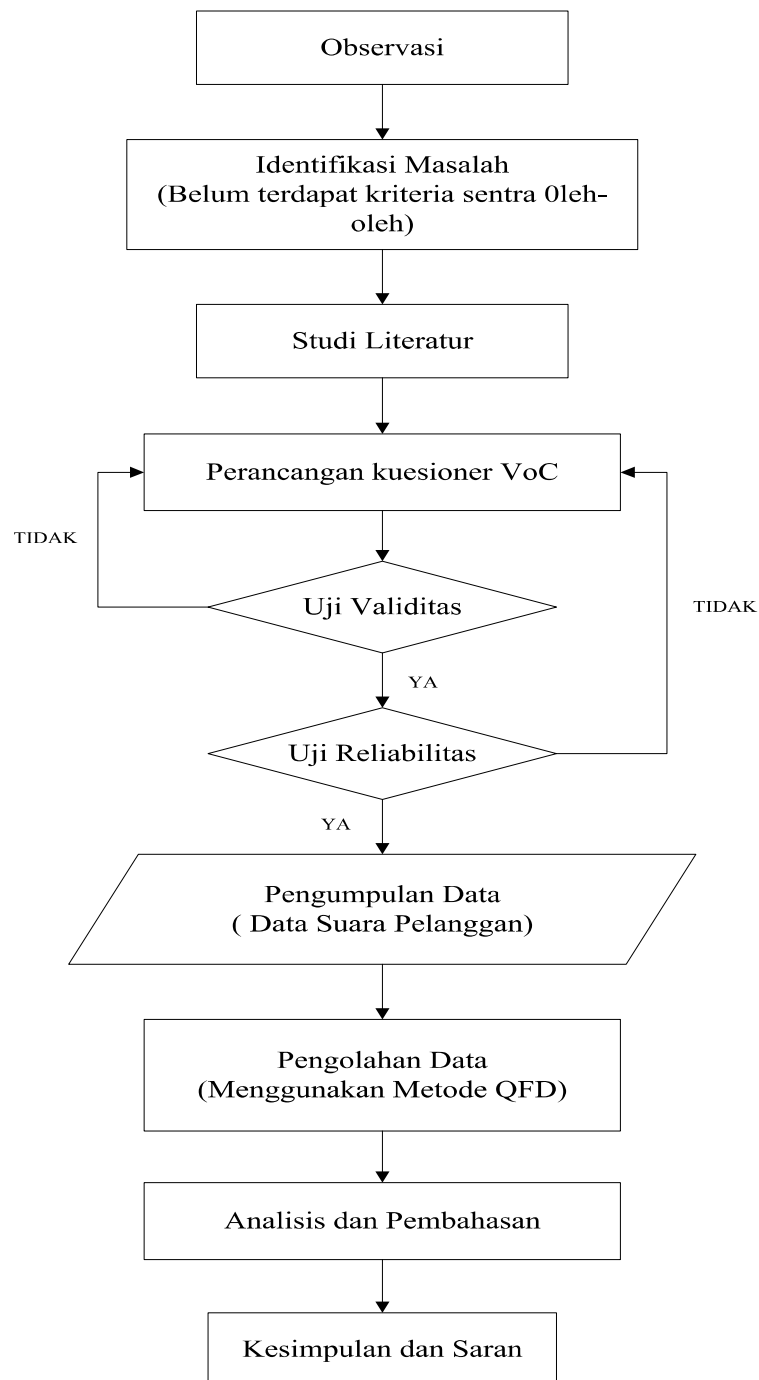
Observasi

Identifikasi Masalah
(Belum terdapat kriteria sentra 0leh-oleh)

Studi Literatur

Perancangan kuesioner VoC

TIDAK

Uji Validitas

TIDAK

YA

Uji Reliabilitas

YA

Pengumpulan Data
( Data Suara Pelanggan)

Pengolahan Data
(Menggunakan Metode QFD)

Analisis dan Pembahasan

Kesimpulan dan Saran